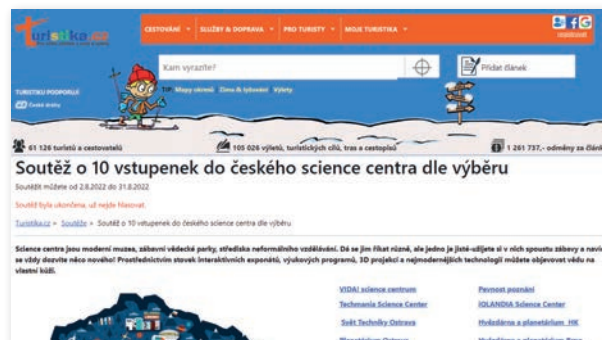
turistika.cz

CESTOVÁNÍ ▾ | SLUŽBY & DOPRAVA ▾ | PRO TURISTY ▾ | MOJE TURISTIKA ▾

registrovat

Kam vyrazíte?

Přidat článek

TURISTIKU PODPORUJE
České dráhy

TIP: Mapy okresů Zima & lyžování Výlety

61 126 turistů a cestovatelů

105 026 výletů, turistických cílů, tras a cestopisů

1 261 737,- odměny za články

Soutěž o 10 vstupenek do českého science centra dle výběru

Soutěžit můžete od 2.8.2022 do 31.8.2022

Soutěž byla ukončena, už nejde hlasovat.

Turistika.cz > Soutěže > Soutěž o 10 vstupenek do českého science centra dle výběru

Science centra jsou moderní muzea, zábavní vědecké parky, střediska neformálního vzdělávání. Dá se jim říkat různě, ale jedno je jisté-užijete si v nich spoustu zábavy a navíc se vždy dozvíte něco nového! Prostřednictvím stovek interaktivních exponátů, výukových programů, 3D projekcí a nejmodernějších technologií můžete objevovat vědu na vlastní kůži.

VIDA! science centrum
Pevnost poznání
Techmania Science Center
iQLANDIA Science Center
Svět Techniky Ostrava
Hvězdárna a planetárium HK
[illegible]
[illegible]